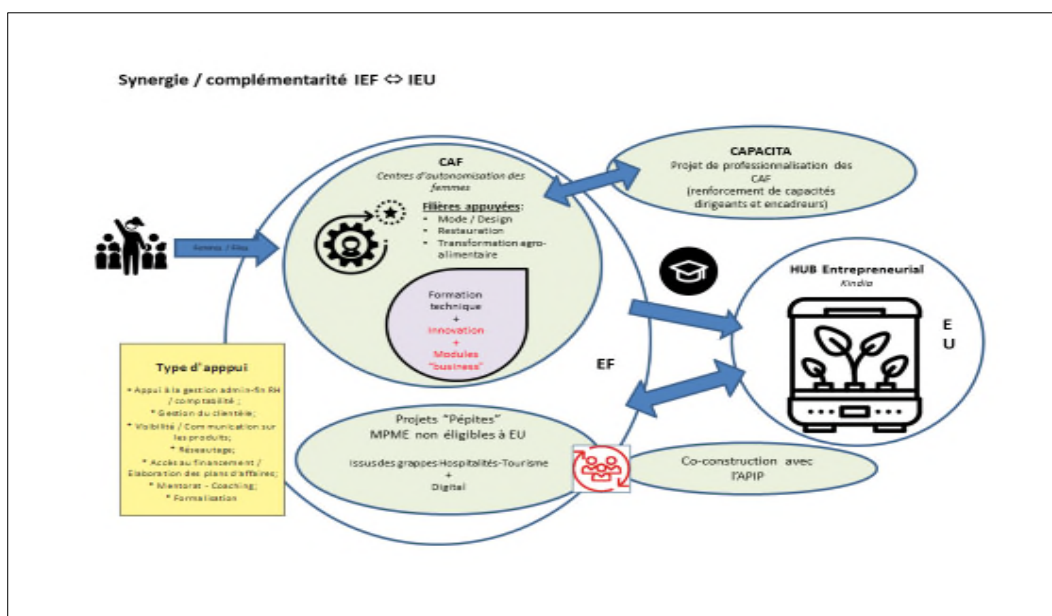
Synergie / complémentarité IEF ⇔ IEU

CAF
Centres d'autonomisation des femmes

Filières appuyées:
- Mode / Design
- Restauration
- Transformation agro-alimentaire

Formation technique
+
Innovation
+
Modules "business"

Femmes / Filles

CAPACITA
Projet de professionnalisation des CAF
(renforcement de capacités dirigeants et encadreurs)

HUB Entrepreneurial
Kindia

E
U

EF

Type d'apppui
* Appui à la gestion admin-fin RH / comptabilité ;
* Gestion du clientèle;
* Visibilité / Communication sur les produits;
* Réseautage;
* Accès au financement / Elaboration des plans d'affaires;
* Mentorat - Coaching;
* Formalisation

Projets "Pépites"
MPME non éligibles à EU
Issus des grappes Hospitalités-Tourisme
+
Digital

Co-construction avec l'APIP